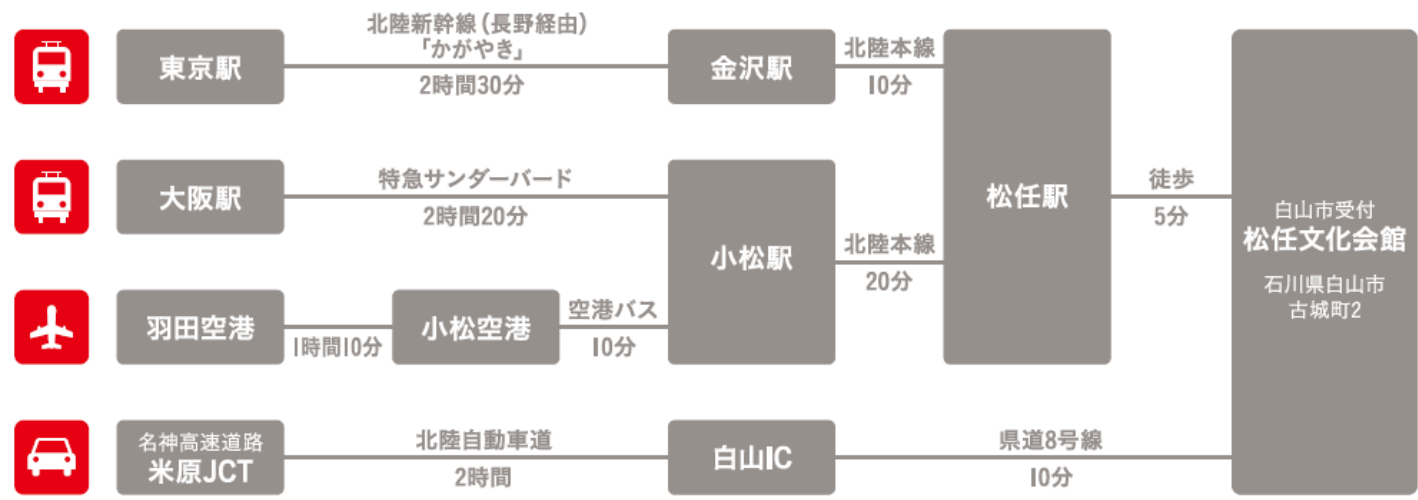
東京駅

北陸新幹線（長野経由）
「かがやき」
2時間30分

金沢駅

北陸本線
10分

大阪駅

特急サンダーバード
2時間20分

小松駅

北陸本線
20分

松任駅

徒歩
5分

白山市受付
松任文化会館
石川県白山市
古城町2

羽田空港

1時間10分

小松空港

空港バス
10分

名神高速道路
米原JCT

北陸自動車道
2時間

白山IC

県道8号線
10分